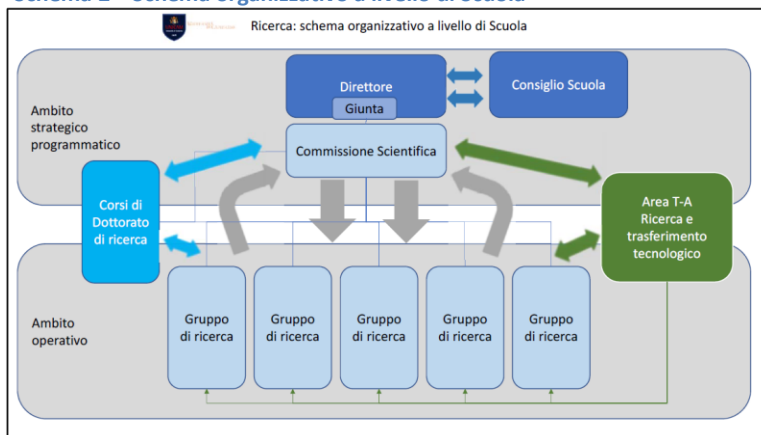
Schema 1 – Schema organizzativo a livello di Scuola

Ricerca: schema organizzativo a livello di Scuola

Direttore

Giunta

Consiglio Scuola

Ambito strategico programmatico

Commissione Scientifica

Corsi di Dottorato di ricerca

Area T-A Ricerca e trasferimento tecnologico

Ambito operativo

Gruppo di ricerca

Gruppo di ricerca

Gruppo di ricerca

Gruppo di ricerca

Gruppo di ricerca